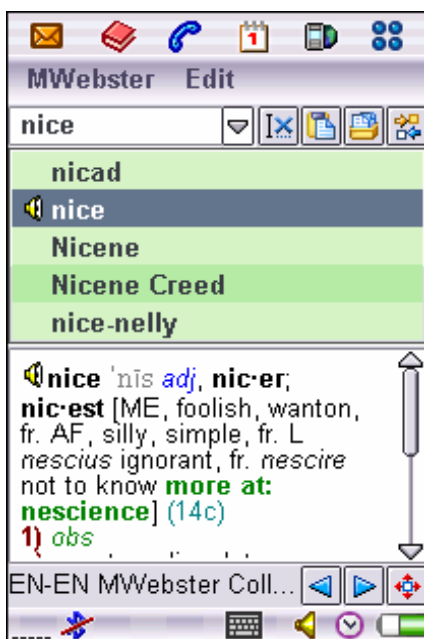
MWebster Edit

nice

nicad

nice

Nicene

Nicene Creed

nice-nelly

nice ˈnīs adj, nic·er; nic·est [ME, foolish, wanton, fr. AF, silly, simple, fr. L nescius ignorant, fr. nescire not to know more at: nescience] (14c)
1) obs
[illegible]

EN-EN MWebster Coll...